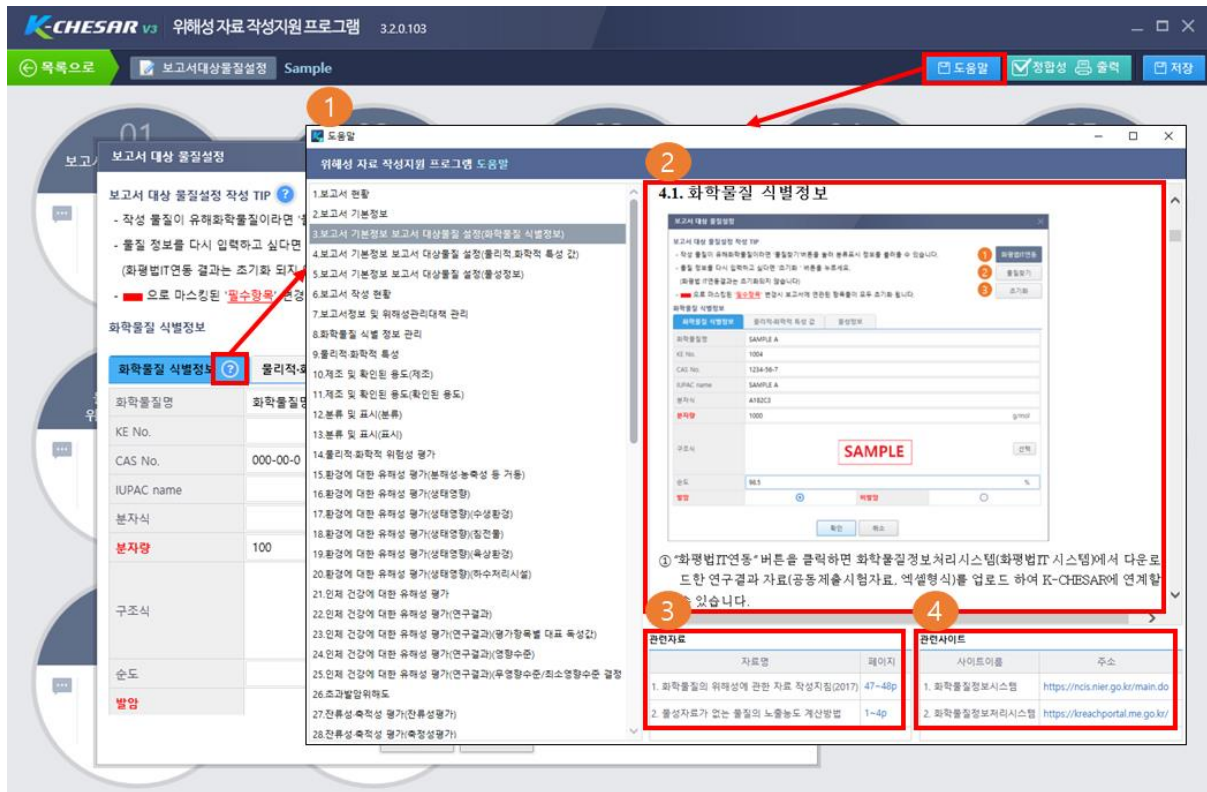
K-CHESAR v3 위해성 자료 작성지원 프로그램 3.2.0.103

목록으로 보고서대상물질설정 Sample

도움말 정합성 출력 저장

01
보고

보고서 대상 물질설정

보고서 대상 물질설정 작성 TIP ?
- 작성 물질이 유해화학물질이라면 '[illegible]
- 물질 정보를 다시 입력하고 싶다면 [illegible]
(화평법IT연동 결과는 조기화 되지 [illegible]
- ▬ 으로 마스킹된 '필수항목' 변경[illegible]

화학물질 식별정보

화학물질 식별정보 ? 물리적·화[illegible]

| 화학물질명 | 화학물질명 |
|---|---|
| KE No. | |
| CAS No. | 000-00-0 |
| IUPAC name | |
| 분자식 | |
| 분자량 | 100 |
| 구조식 | |
| 순도 | |
| 발암 | |

1

도움말

위해성 자료 작성지원 프로그램 도움말

1.보고서 현황
2.보고서 기본정보
3.보고서 기본정보 보고서 대상물질 설정(화학물질 식별정보)
4.보고서 기본정보 보고서 대상물질 설정(물리적,화학적 특성 값)
5.보고서 기본정보 보고서 대상물질 설정(물성정보)
6.보고서 작성 현황
7.보고서정보 및 위해성관리대책 관리
8.화학물질 식별 정보 관리
9.물리적·화학적 특성
10.제조 및 확인된 용도(제조)
11.제조 및 확인된 용도(확인된 용도)
12.분류 및 표시(분류)
13.분류 및 표시(표시)
14.물리적·화학적 위험성 평가
15.환경에 대한 유해성 평가(분해성·농축성 등 거동)
16.환경에 대한 유해성 평가(생태영향)
17.환경에 대한 유해성 평가(생태영향)(수생환경)
18.환경에 대한 유해성 평가(생태영향)(침전물)
19.환경에 대한 유해성 평가(생태영향)(육상환경)
20.환경에 대한 유해성 평가(생태영향)(하수처리시설)
21.인체 건강에 대한 유해성 평가
22.인체 건강에 대한 유해성 평가(연구결과)
23.인체 건강에 대한 유해성 평가(연구결과)(평가항목별 대표 독성값)
24.인체 건강에 대한 유해성 평가(연구결과)(영향수준)
25.인체 건강에 대한 유해성 평가(연구결과)(무영향수준/최소영향수준 결정
26.초과발암위해도
27.잔류성·축적성 평가(잔류성평가)
28.잔류성·축적성 평가(축적성평가)

2

4.1. 화학물질 식별정보

보고서 대상 물질설정
보고서 대상 물질설정 작성 TIP
- 작성 물질이 유해화학물질이라면 '물질찾기'버튼을 눌러 분류표시 정보를 불러올 수 있습니다.
- 물질 정보를 다시 입력하고 싶다면 '초기화' 버튼을 누르세요.
(화평법 IT연동결과는 초기화되지 않습니다)
- ▬ 으로 마스킹된 '필수항목' 변경시 보고서에 연관된 항목들이 모두 초기화 됩니다.
1 화평법IT연동
2 물질찾기
3 초기화
화학물질 식별정보
화학물질 식별정보 | 물리적·화학적 특성 값 | 물성정보
화학물질명 SAMPLE A
KE No. 1004
CAS No. 1234-56-7
IUPAC name SAMPLE A
분자식 A182C3
분자량 1000 g/mol
구조식 SAMPLE 선택
순도 98.5 %
발암 ◉ 비발암 ○
확인 취소

① "화평법IT연동" 버튼을 클릭하면 화학물질정보처리시스템(화평법IT 시스템)에서 다운로드한 연구결과 자료(공동제출시험자료, 엑셀형식)를 업로드 하여 K-CHESAR에 연계할 수 있습니다.

3

관련자료

| 자료명 | 페이지 |
|---|---|
| 1. 화학물질의 위해성에 관한 자료 작성지침(2017) | 47~48p |
| 2. 물성자료가 없는 물질의 노출농도 계산방법 | 1~4p |

4

관련사이트

| 사이트이름 | 주소 |
|---|---|
| 1. 화학물질정보시스템 | https://ncis.nier.go.kr/main.do |
| 2. 화학물질정보처리시스템 | https://kreachportal.me.go.kr/ |